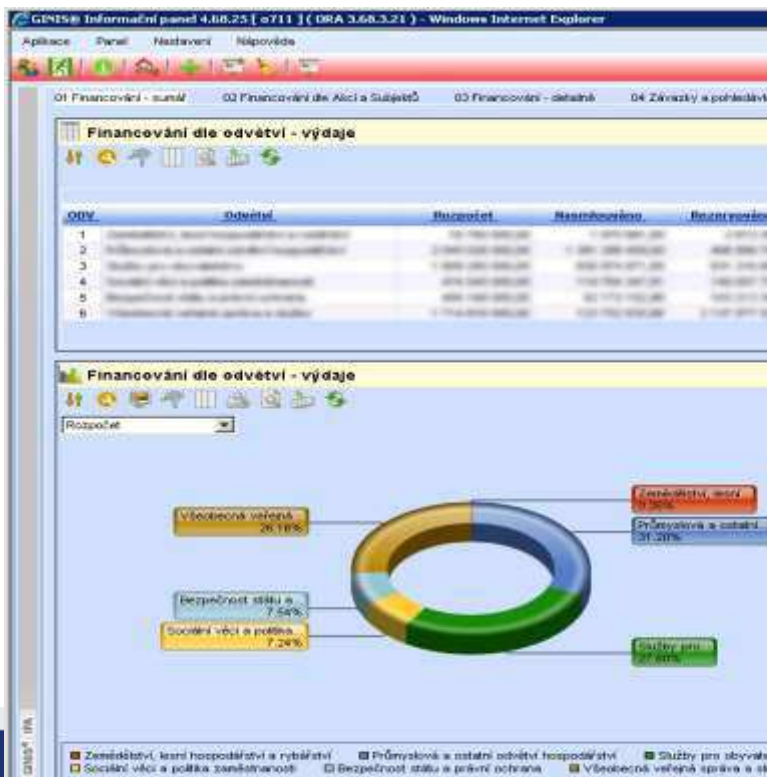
GINIS® Informační panel 4.68.25 [ o711 ] ( ORA 3.68.3.21 ) - Windows Internet Explorer

Aplikace Panel Nastavení Nápověda

01 Financování - sumář 02 Financování dle Akcí a Subjektů 03 Financování - detailně 04 Závazky a pohledávky

Financování dle odvětví - výdaje

| ODV | Odvětví | Rozpočet | Nasmlouváno | Rezervováno |
|---|---|---|---|---|
| 1 | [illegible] | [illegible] | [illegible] | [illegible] |
| 2 | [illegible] | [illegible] | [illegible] | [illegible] |
| 3 | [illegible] | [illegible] | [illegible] | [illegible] |
| 4 | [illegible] | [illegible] | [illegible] | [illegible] |
| 5 | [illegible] | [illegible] | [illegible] | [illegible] |
| 6 | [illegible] | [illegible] | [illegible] | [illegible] |

Financování dle odvětví - výdaje

Rozpočet

Všeobecná veřejná... 26.18%

Zemědělství, lesní... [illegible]%

Průmyslová a ostatní... 31.20%

Bezpečnost státu a... 7.54%

Sociální věci a politika... 7.24%

Služby pro... 27.80%

Zemědělství, lesní hospodářství a rybářství
Průmyslová a ostatní odvětví hospodářství
Služby pro obyvatel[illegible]
Sociální věci a politika zaměstnanosti
Bezpečnost státu a právní ochrana
Všeobecná veřejná správa a s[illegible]

GINIS® IPA